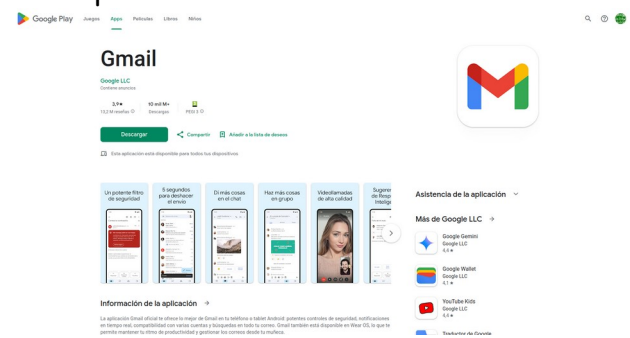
Google Play Juegos Apps Películas Libros Niños

Gmail

Google LLC

Contiene anuncios

3,9★
13,2 M reseñas

10 mil M+
Descargas

PEGI 3

Descargar

Compartir

Añadir a la lista de deseos

Esta aplicación está disponible para todos tus dispositivos

Un potente filtro de seguridad

5 segundos para deshacer el envío

Di más cosas en el chat

Haz más cosas en grupo

Videollamadas de alta calidad

Sugerencias de Respuesta Inteligente

Información de la aplicación →

La aplicación Gmail oficial te ofrece lo mejor de Gmail en tu teléfono o tablet Android: potentes controles de seguridad, notificaciones en tiempo real, compatibilidad con varias cuentas y búsquedas en todo tu correo. Gmail también está disponible en Wear OS, lo que te permite mantener tu ritmo de productividad y gestionar tus correos desde tu muñeca.

Asistencia de la aplicación

Más de Google LLC →

Google Gemini
Google LLC
4,6 ★

Google Wallet
Google LLC
4,1 ★

YouTube Kids
Google LLC
3,4 ★

Traductor de Google